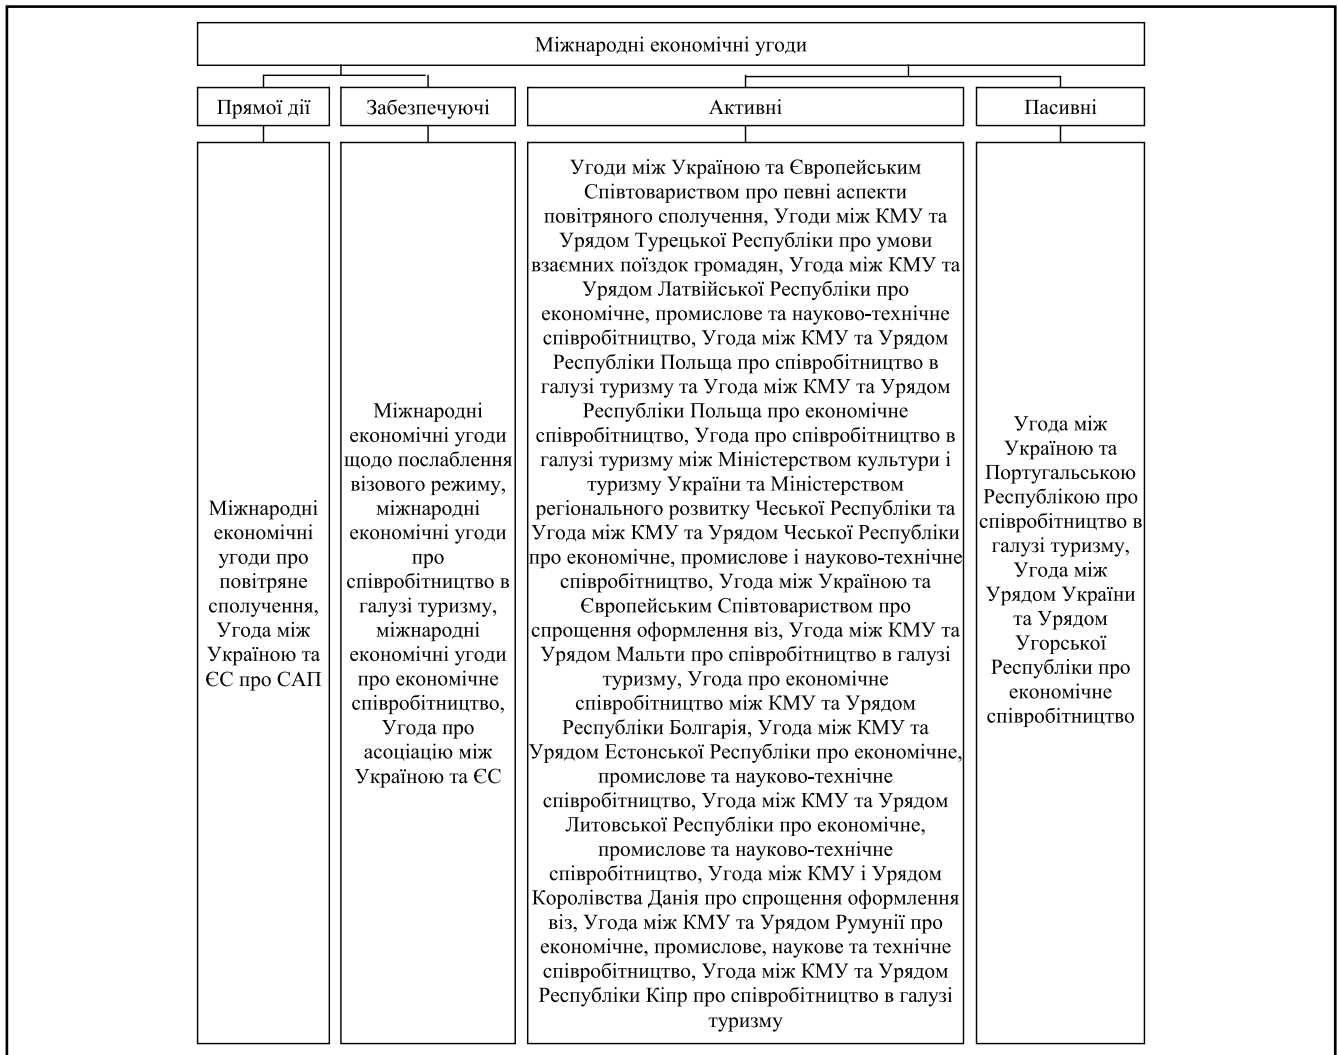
Міжнародні економічні угоди

Прямої дії

Забезпечуючі

Активні

Пасивні

Міжнародні економічні угоди про повітряне сполучення, Угода між Україною та ЄС про САП

Міжнародні економічні угоди щодо послаблення візового режиму, міжнародні економічні угоди про співробітництво в галузі туризму, міжнародні економічні угоди про економічне співробітництво, Угода про асоціацію між Україною та ЄС

Угоди між Україною та Європейським Співтовариством про певні аспекти повітряного сполучення, Угоди між КМУ та Урядом Турецької Республіки про умови взаємних поїздок громадян, Угода між КМУ та Урядом Латвійської Республіки про економічне, промислове та науково-технічне співробітництво, Угода між КМУ та Урядом Республіки Польща про співробітництво в галузі туризму та Угода між КМУ та Урядом Республіки Польща про економічне співробітництво, Угода про співробітництво в галузі туризму між Міністерством культури і туризму України та Міністерством регіонального розвитку Чеської Республіки та Угода між КМУ та Урядом Чеської Республіки про економічне, промислове і науково-технічне співробітництво, Угода між Україною та Європейським Співтовариством про спрощення оформлення віз, Угода між КМУ та Урядом Мальти про співробітництво в галузі туризму, Угода про економічне співробітництво між КМУ та Урядом Республіки Болгарія, Угода між КМУ та Урядом Естонської Республіки про економічне, промислове та науково-технічне співробітництво, Угода між КМУ та Урядом Литовської Республіки про економічне, промислове та науково-технічне співробітництво, Угода між КМУ і Урядом Королівства Данія про спрощення оформлення віз, Угода між КМУ та Урядом Румунії про економічне, промислове, наукове та технічне співробітництво, Угода між КМУ та Урядом Республіки Кіпр про співробітництво в галузі туризму

Угода між Україною та Португальською Республікою про співробітництво в галузі туризму, Угода між Урядом України та Урядом Угорської Республіки про економічне співробітництво